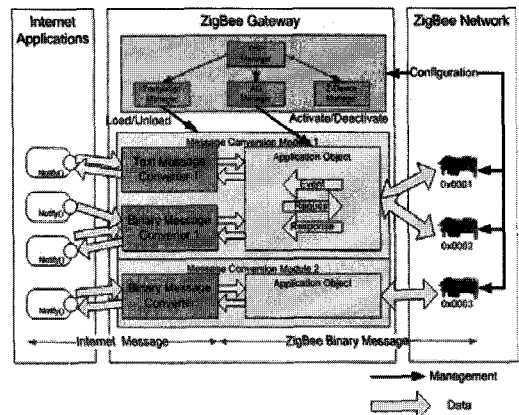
Internet Applications

ZigBee Gateway

ZigBee Network

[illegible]

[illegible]

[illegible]

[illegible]

Configuration

Load/Unload

Activate/Deactivate

Message Conversion Module 1

Text Message Converter 1

Application Object

Event

Request

Response

Binary Message Converter 1

0x0001

0x0002

Message Conversion Module 2

Binary Message Converter

Application Object

0x0003

Notify()

Notify()

Notify()

Notify()

Internet Message

ZigBee Binary Message

Management

Data